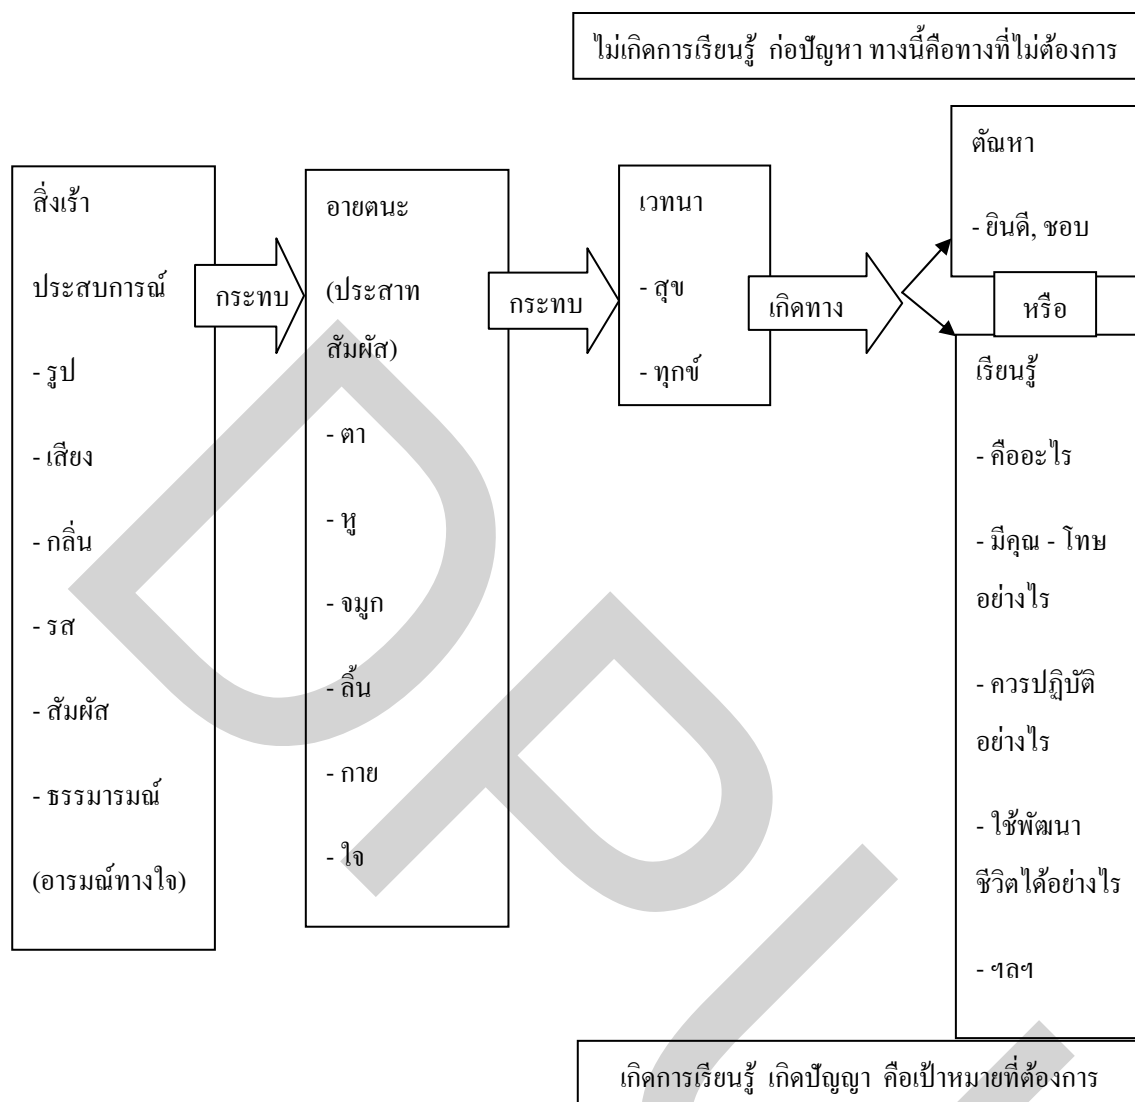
ไม่เกิดการเรียนรู้ ก่อปัญหา ทางนี้คือทางที่ไม่ต้องการ

สิ่งเร้า

ประสบการณ์

- รูป

- เสียง

- กลิ่น

- รส

- สัมผัส

- ธรรมารมณ์

(อารมณ์ทางใจ)

กระทบ

อายตนะ

(ประสาทสัมผัส)

- ตา

- หู

- จมูก

- ลิ้น

- กาย

- ใจ

กระทบ

เวทนา

- สุข

- ทุกข์

เกิดทาง

ตัณหา

- ยินดี, ชอบ

หรือ

เรียนรู้

- คืออะไร

- มีคุณ - โทษอย่างไร

- ควรปฏิบัติอย่างไร

- ใช้พัฒนาชีวิตได้อย่างไร

- ฯลฯ

เกิดการเรียนรู้ เกิดปัญญา คือเป้าหมายที่ต้องการ